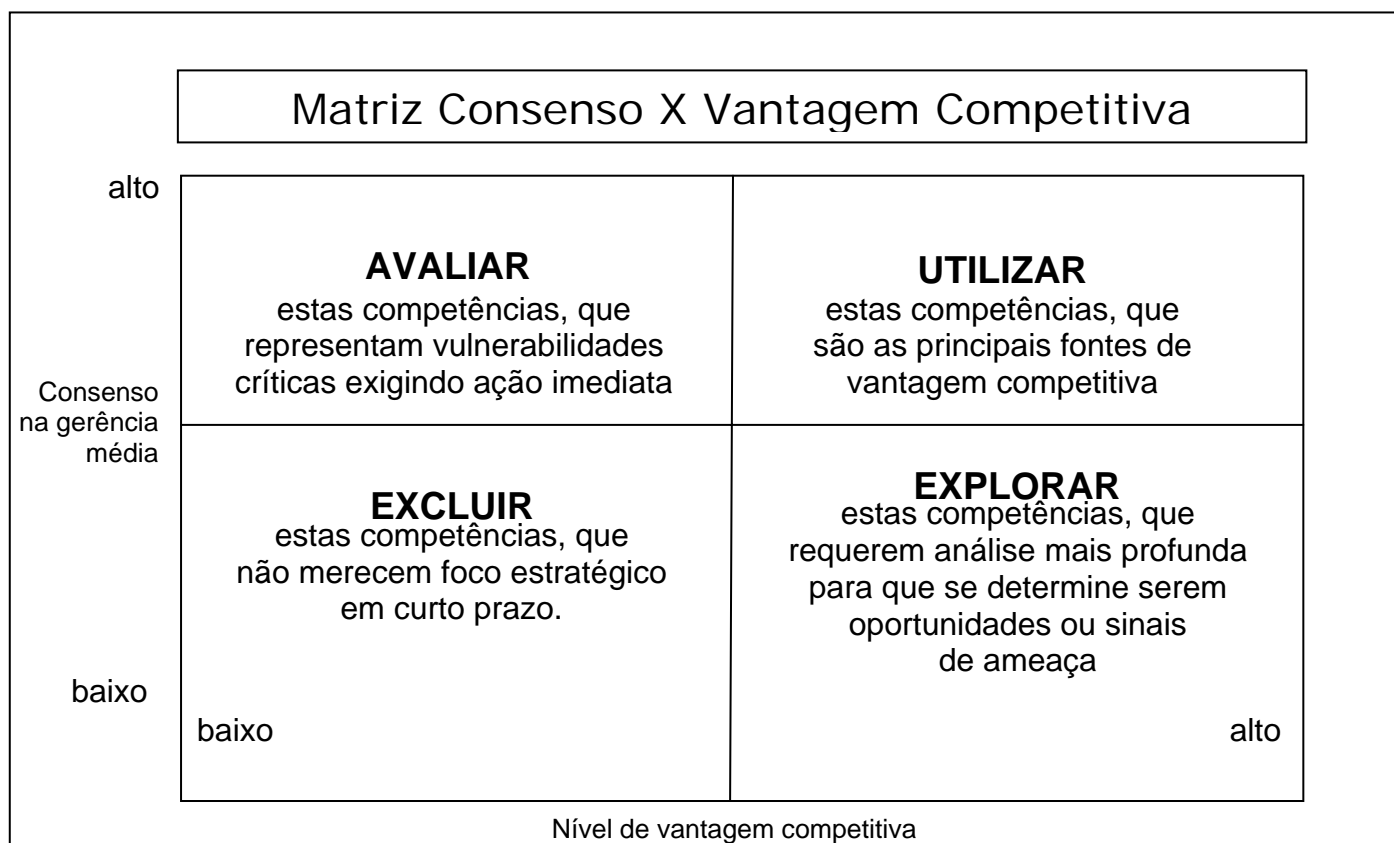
Matriz Consenso X Vantagem Competitiva

alto

Consenso na gerência média

baixo

**AVALIAR**
estas competências, que representam vulnerabilidades críticas exigindo ação imediata

**UTILIZAR**
estas competências, que são as principais fontes de vantagem competitiva

**EXCLUIR**
estas competências, que não merecem foco estratégico em curto prazo.

**EXPLORAR**
estas competências, que requerem análise mais profunda para que se determine serem oportunidades ou sinais de ameaça

baixo

alto

Nível de vantagem competitiva